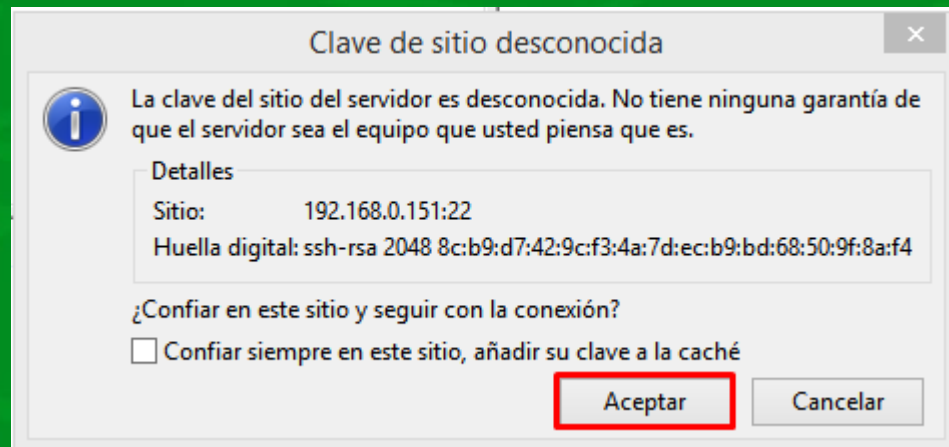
Clave de sitio desconocida

×

La clave del sitio del servidor es desconocida. No tiene ninguna garantía de que el servidor sea el equipo que usted piensa que es.

Detalles

Sitio: 192.168.0.151:22

Huella digital: ssh-rsa 2048 8c:b9:d7:42:9c:f3:4a:7d:ec:b9:bd:68:50:9f:8a:f4

¿Confiar en este sitio y seguir con la conexión?

Confiar siempre en este sitio, añadir su clave a la caché

Aceptar

Cancelar